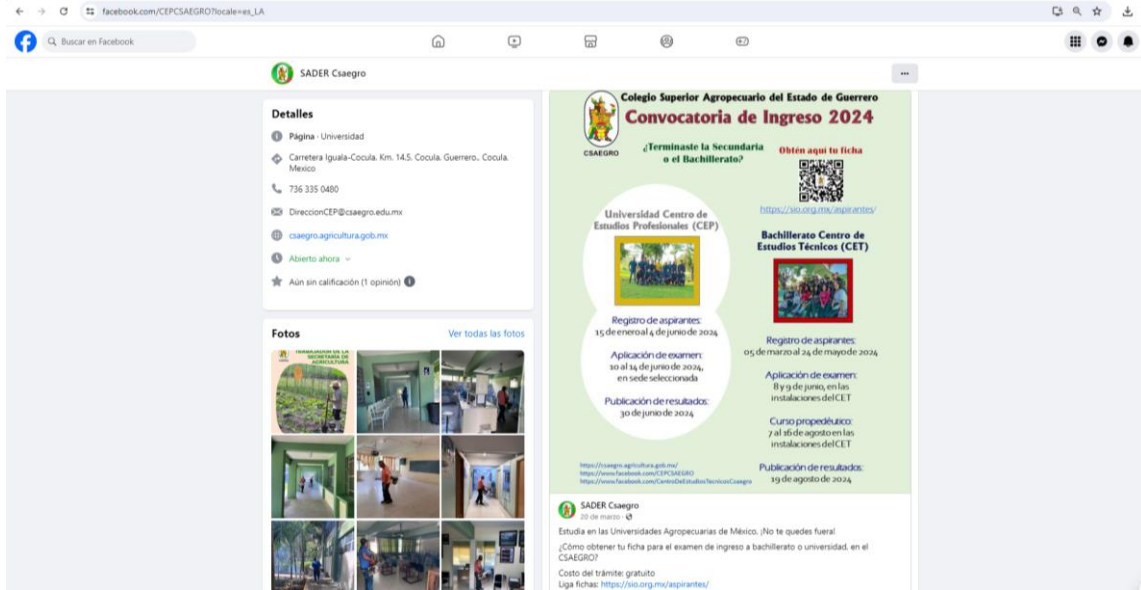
facebook.com/CEPCSAEGRO?locale=es_LA

Buscar en Facebook

SADER Csaegro

...

Detalles

Página · Universidad

Carretera Iguala-Cocula. Km. 14.5. Cocula. Guerrero., Cocula. Mexico

736 335 0480

DireccionCEP@csaegro.edu.mx

csaegro.agricultura.gob.mx

Abierto ahora

Aún sin calificación (1 opinión)

Fotos

Ver todas las fotos

Colegio Superior Agropecuario del Estado de Guerrero

Convocatoria de Ingreso 2024

CSAEGRO

¿Terminaste la Secundaria o el Bachillerato?

Obtén aquí tu ficha

https://sio.org.mx/aspirantes/

Universidad Centro de Estudios Profesionales (CEP)

Registro de aspirantes: 15 de enero al 4 de junio de 2024

Aplicación de examen: 10 al 14 de junio de 2024, en sede seleccionada

Publicación de resultados: 30 de junio de 2024

Bachillerato Centro de Estudios Técnicos (CET)

Registro de aspirantes: 05 de marzo al 24 de mayo de 2024

Aplicación de examen: 8 y 9 de junio, en las instalaciones del CET

Curso propedéutico: 7 al 16 de agosto en las instalaciones del CET

Publicación de resultados: 19 de agosto de 2024

https://csaegro.agricultura.gob.mx/
https://www.facebook.com/CEPCSAEGRO
https://www.facebook.com/CentroDeEstudiosTecnicosCsaegro

SADER Csaegro
20 de marzo ·

Estudia en las Universidades Agropecuarias de México. ¡No te quedes fuera!

¿Cómo obtener tu ficha para el examen de ingreso a bachillerato o universidad, en el CSAEGRO?

Costo del trámite: gratuito
Liga fichas: https://sio.org.mx/aspirantes/